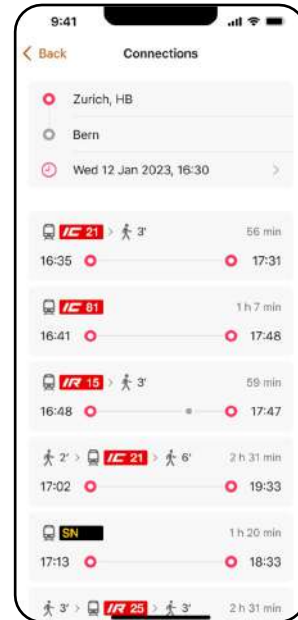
9:41

Back

Connections

Zurich, HB

Bern

Wed 12 Jan 2023, 16:30

IC 21 > 3'
56 min
16:35
17:31

IC 81
1 h 7 min
16:41
17:48

IR 15 > 3'
59 min
16:48
17:47

2' > IC 21 > 6'
2 h 31 min
17:02
19:33

SN
1 h 20 min
17:13
18:33

3' > IR 25 > 3'
2 h 31 min